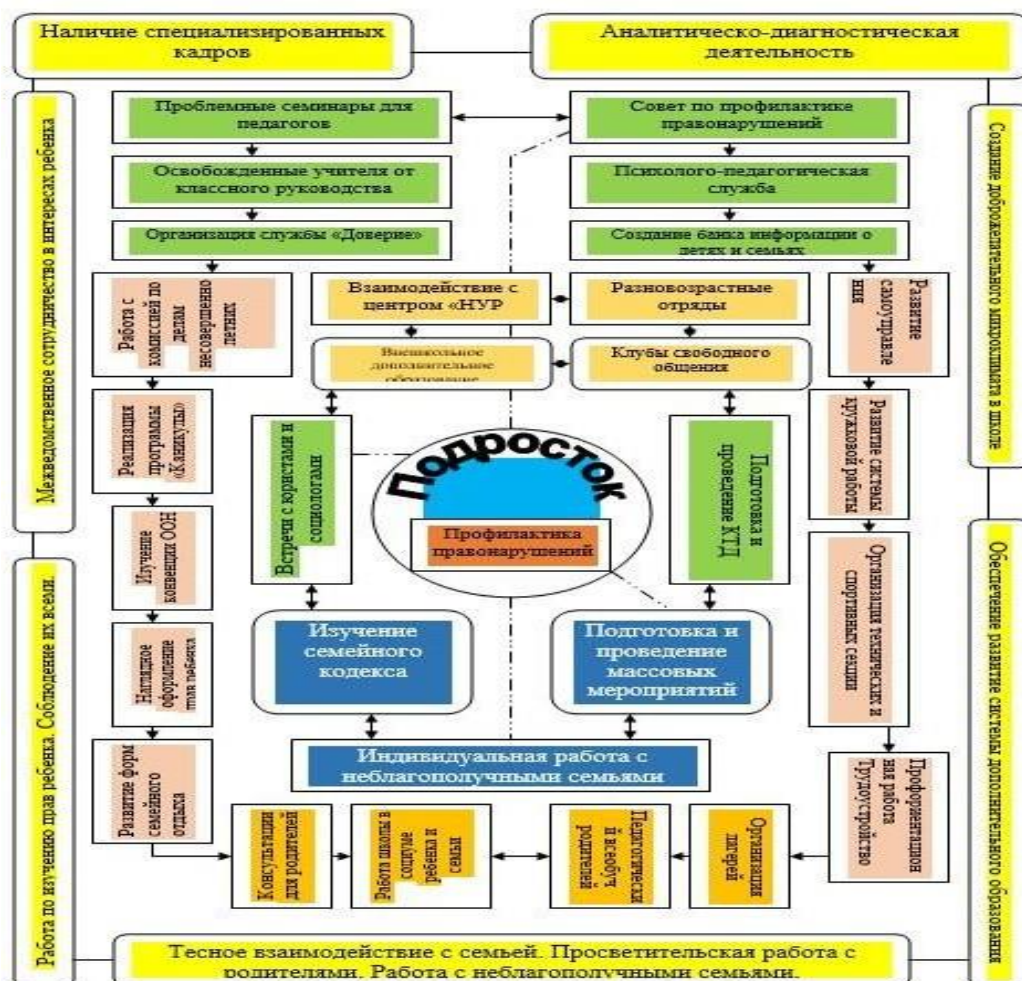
Наличие специализированных кадров

Аналитическо-диагностическая деятельность

Межведомственное сотрудничество в интересах ребенка

Создание доброжелательного микроклимата в школе

Проблемные семинары для педагогов

Совет по профилактике правонарушений

Освобожденные учителя от классного руководства

Психолого-педагогическая служба

Организация службы «Доверие»

Создание банка информации о детях и семьях

Работа с комиссией по делам несовершеннолетних

Взаимодействие с центром «НУР

Разновозрастные отряды

Развитие самоуправления

Внешкольное дополнительное образование

Клубы свободного общения

Реализация программы «Каникулы»

Развитие системы кружковой работы

Встречи с юристами и социологами

Подросток

Профилактика правонарушений

Подготовка и проведение КТД

Изучение конвенции ООН

Организация технических и спортивных секций

Наглядное оформление угол ребенка

Изучение семейного кодекса

Подготовка и проведение массовых мероприятий

Развитие форм семейного отдыха

Индивидуальная работа с неблагополучными семьями

Профориентационная работа Трудоустройство

Консультации для родителей

Работа школы в социуме ребенка и семьи

Педагогический всеобуч родителей

Организация лагерей

Работа по изучению прав ребенка. Соблюдение их всеми.

Обеспечение развитие системы дополнительного образования

Тесное взаимодействие с семьей. Просветительская работа с родителями. Работа с неблагополучными семьями.